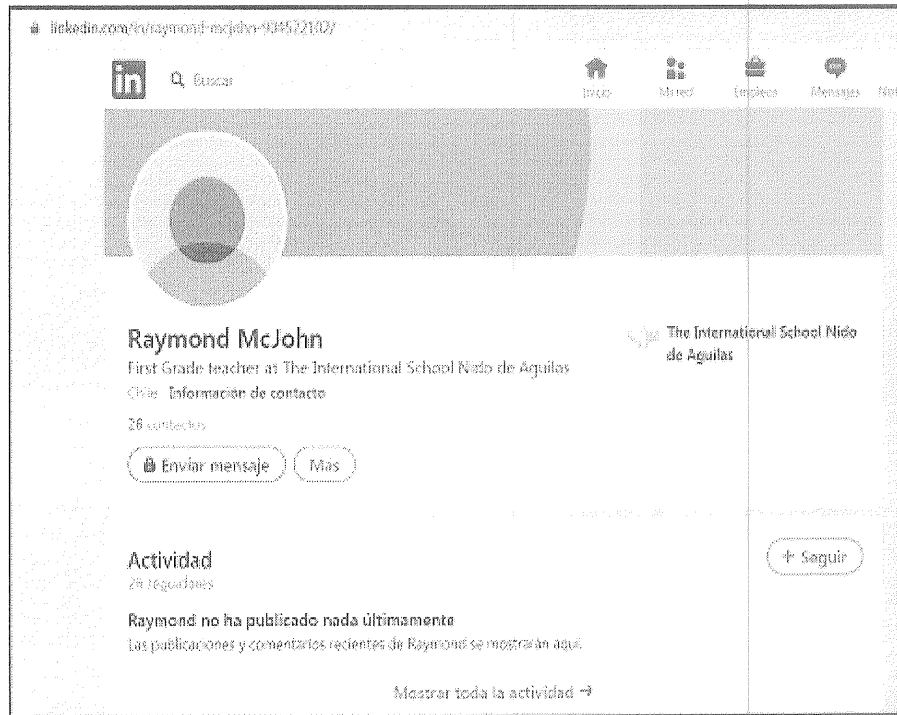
linkedin.com/in/raymond-mcjohn-9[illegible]

in Buscar

Inicio Mi red Empleos Mensajes No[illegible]

Raymond McJohn

First Grade teacher at The International School Nido de Aguilas

Chile · Información de contacto

26 contactos

The International School Nido de Aguilas

Enviar mensaje Más

Actividad

26 seguidores

+ Seguir

Raymond no ha publicado nada últimamente

Las publicaciones y comentarios recientes de Raymond se mostrarán aquí.

Mostrar toda la actividad →